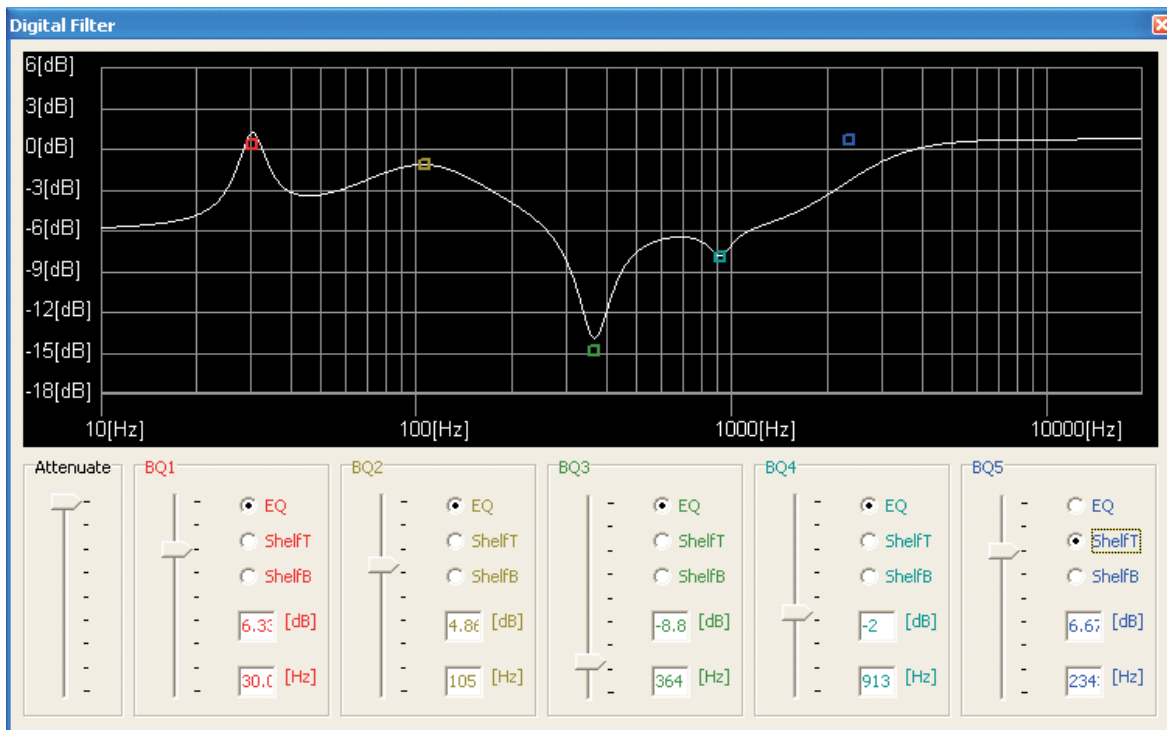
Digital Filter

6[dB]
3[dB]
0[dB]
-3[dB]
-6[dB]
-9[dB]
-12[dB]
-15[dB]
-18[dB]
10[Hz]
100[Hz]
1000[Hz]
10000[Hz]

Attenuate

BQ1
EQ
ShelfT
ShelfB
6.33 [dB]
30.0 [Hz]

BQ2
EQ
ShelfT
ShelfB
4.86 [dB]
105 [Hz]

BQ3
EQ
ShelfT
ShelfB
-8.8 [dB]
364 [Hz]

BQ4
EQ
ShelfT
ShelfB
-2 [dB]
913 [Hz]

BQ5
EQ
ShelfT
ShelfB
6.67 [dB]
234 [Hz]